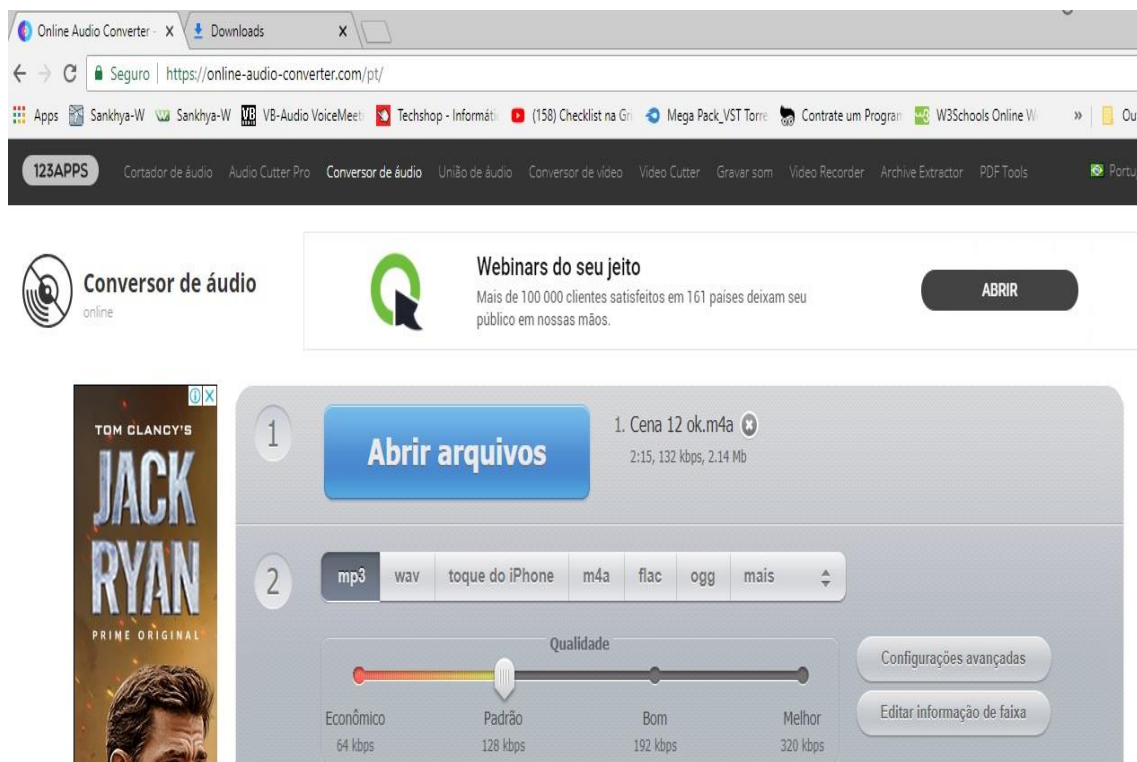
Online Audio Converter - X Downloads X

Seguro | https://online-audio-converter.com/pt/

Apps Sankhya-W Sankhya-W VB-Audio VoiceMeet Techshop - Informáti (158) Checklist na Gr Mega Pack_VST Torre Contrate um Progran W3Schools Online W » Ou

123APPS Cortador de áudio Audio Cutter Pro Conversor de áudio União de áudio Conversor de vídeo Video Cutter Gravar som Video Recorder Archive Extractor PDF Tools Portu

Conversor de áudio
online

Webinars do seu jeito
Mais de 100 000 clientes satisfeitos em 161 países deixam seu público em nossas mãos.

ABRIR

TOM CLANCY'S
JACK RYAN
PRIME ORIGINAL

1
Abrir arquivos
1. Cena 12 ok.m4a
2:15, 132 kbps, 2.14 Mb

2
mp3 wav toque do iPhone m4a flac ogg mais

Qualidade
Econômico 64 kbps
Padrão 128 kbps
Bom 192 kbps
Melhor 320 kbps

Configurações avançadas
Editar informação de faixa